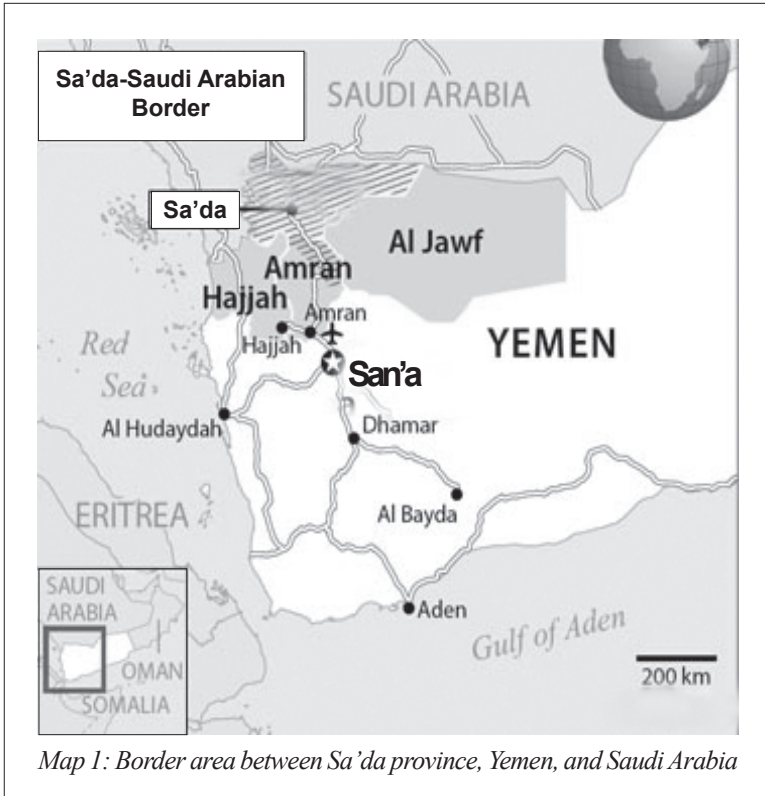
Sa'da-Saudi Arabian Border

SAUDI ARABIA

Sa'da

Al Jawf

Amran

Hajjah

Amran

Hajjah

Red Sea

YEMEN

San'a

Al Hudaydah

Dhamar

ERITREA

Al Bayda

SAUDI ARABIA

OMAN

SOMALIA

Aden

Gulf of Aden

200 km

Map 1: Border area between Sa'da province, Yemen, and Saudi Arabia